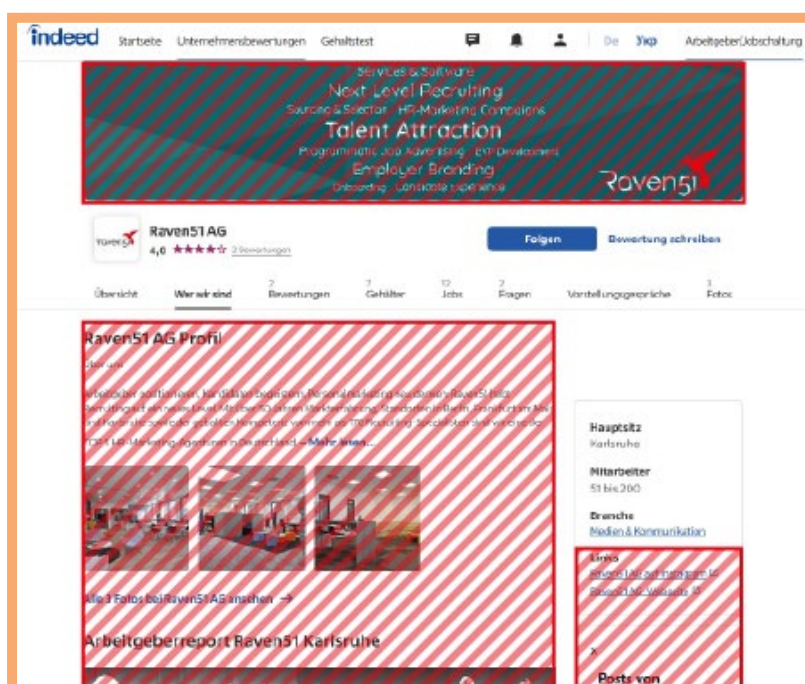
indeed Startseite Unternehmensbewertungen Gehaltstest De Укр Arbeitgeber/Jobschaltung

Services & Software
Next Level Recruiting
Sourcing & Selection HR-Marketing Campaigns
Talent Attraction
Programmatic Job Advertising EVP Development
Employer Branding
Onboarding Candidate Experience
Raven51

Raven51 AG
4,0 ★★★★☆ 2 Bewertungen

Folgen Bewertung schreiben

Übersicht Wer wir sind 2 Bewertungen 7 Gehälter 12 Jobs 2 Fragen Vorstellungsgespräche 3 Fotos

Raven51 AG Profil
Über uns
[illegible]
TOP 1 HR-Marketing-Agenturen in Deutschland ... Mehr lesen...

Alle 3 Fotos bei Raven51 AG ansehen →

Arbeitgeberreport Raven51 Karlsruhe

Hauptsitz
Karlsruhe

Mitarbeiter
51 bis 200

Branche
Medien & Kommunikation

Links
Raven51 AG auf Instagram
Raven51 AG-Webseite

Posts von